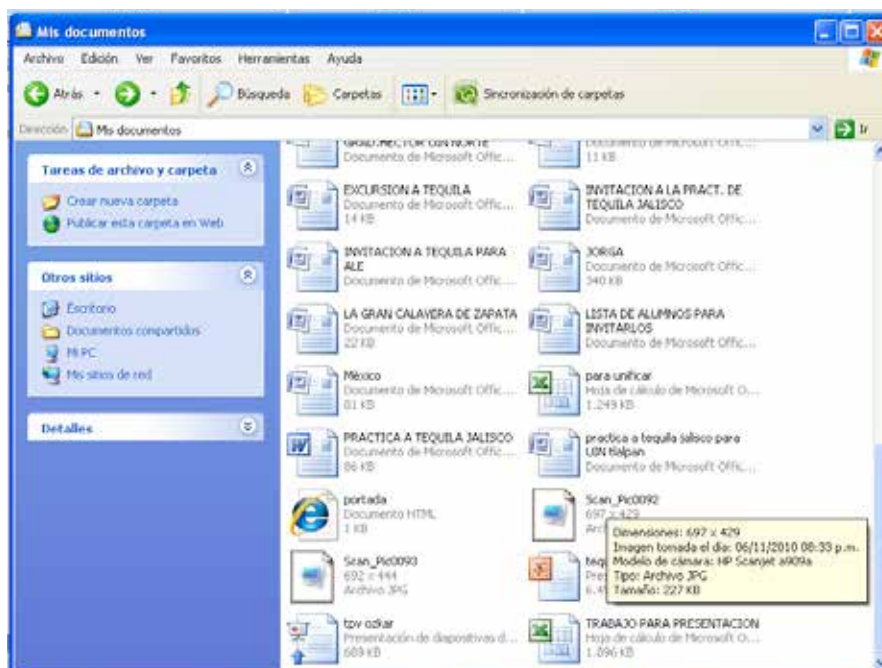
Mis documentos

Archivo Edición Ver Favoritos Herramientas Ayuda

Atrás Búsqueda Carpetas Sincronización de carpetas

Dirección Mis documentos Ir

Tareas de archivo y carpeta

Crear nueva carpeta
Publicar esta carpeta en Web

Otros sitios

Escritorio
Documentos compartidos
Mi PC
Mis sitios de red

Detalles

GRAD.RECTOR CON NORTE
Documento de Microsoft Offic...

Documento de Microsoft Offic...
11 KB

EXCURSION A TEQUILA
Documento de Microsoft Offic...
14 KB

INVITACION A LA PRACT. DE TEQUILA JALISCO
Documento de Microsoft Offic...

INVITACION A TEQUILA PARA ALE
Documento de Microsoft Offic...

JORGA
Documento de Microsoft Offic...
340 KB

LA GRAN CALAVERA DE ZAPATA
Documento de Microsoft Offic...
22 KB

LISTA DE ALUMNOS PARA INVITARLOS
Documento de Microsoft Offic...

México
Documento de Microsoft Offic...
81 KB

para unificar
Hoja de cálculo de Microsoft O...
1.249 KB

PRACTICA A TEQUILA JALISCO
Documento de Microsoft Offic...
86 KB

practica a tequila jalisco para UIN tlalpan
Documento de Microsoft Offic...

portada
Documento HTML
1 KB

Scan_Pic0092
697 x 429
Arc

Dimensiones: 697 x 429
Imagen tomada el día: 06/11/2010 08:33 p.m.
Modelo de cámara: HP Scanjet a909a
Tipo: Archivo JPG
Tamaño: 227 KB

Scan_Pic0093
692 x 444
Archivo JPG

teq
Pre
6.4

tpv ozkar
Presentación de diapositivas d...
689 KB

TRABAJO PARA PRESENTACION
Hoja de cálculo de Microsoft O...
1.096 KB